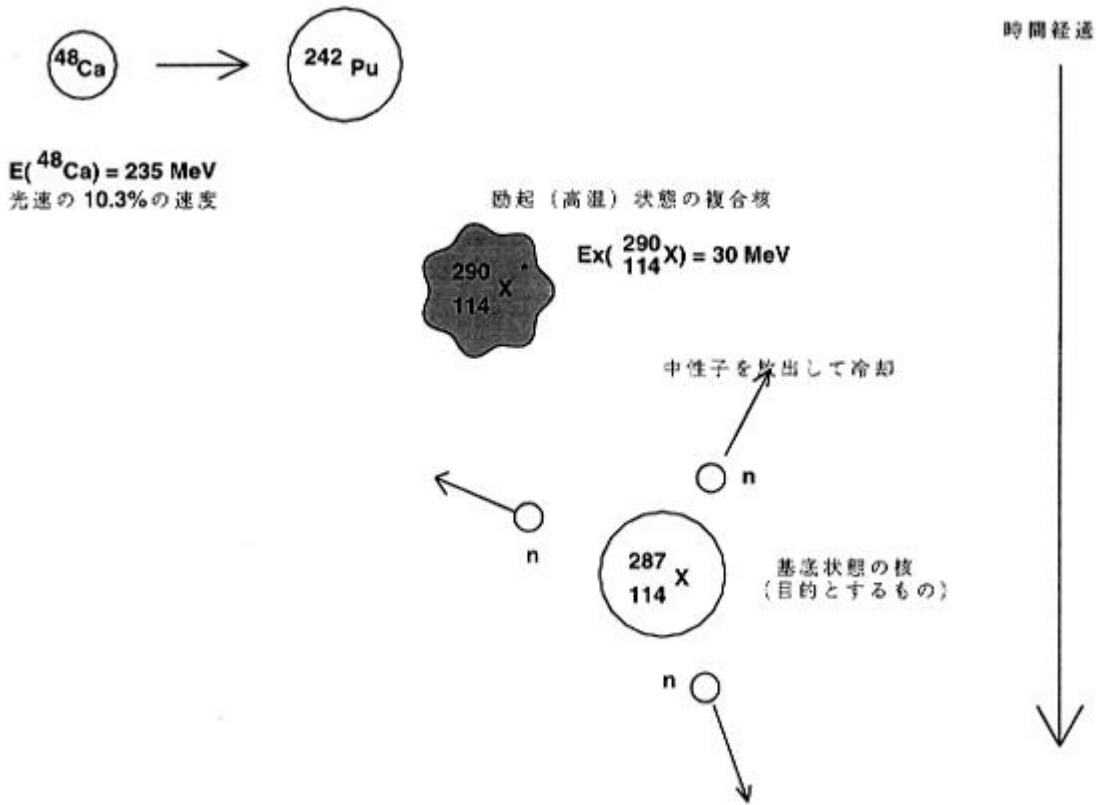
$^{48}Ca$

$^{242}Pu$

時間経過

$E(^{48}Ca) = 235$ MeV
光速の 10.3%の速度

励起（高温）状態の複合核

$^{290}_{114}X^*$

$Ex(^{290}_{114}X) = 30$ MeV

中性子を放出して冷却

n

n

$^{287}_{114}X$

基底状態の核
（目的とするもの）

n